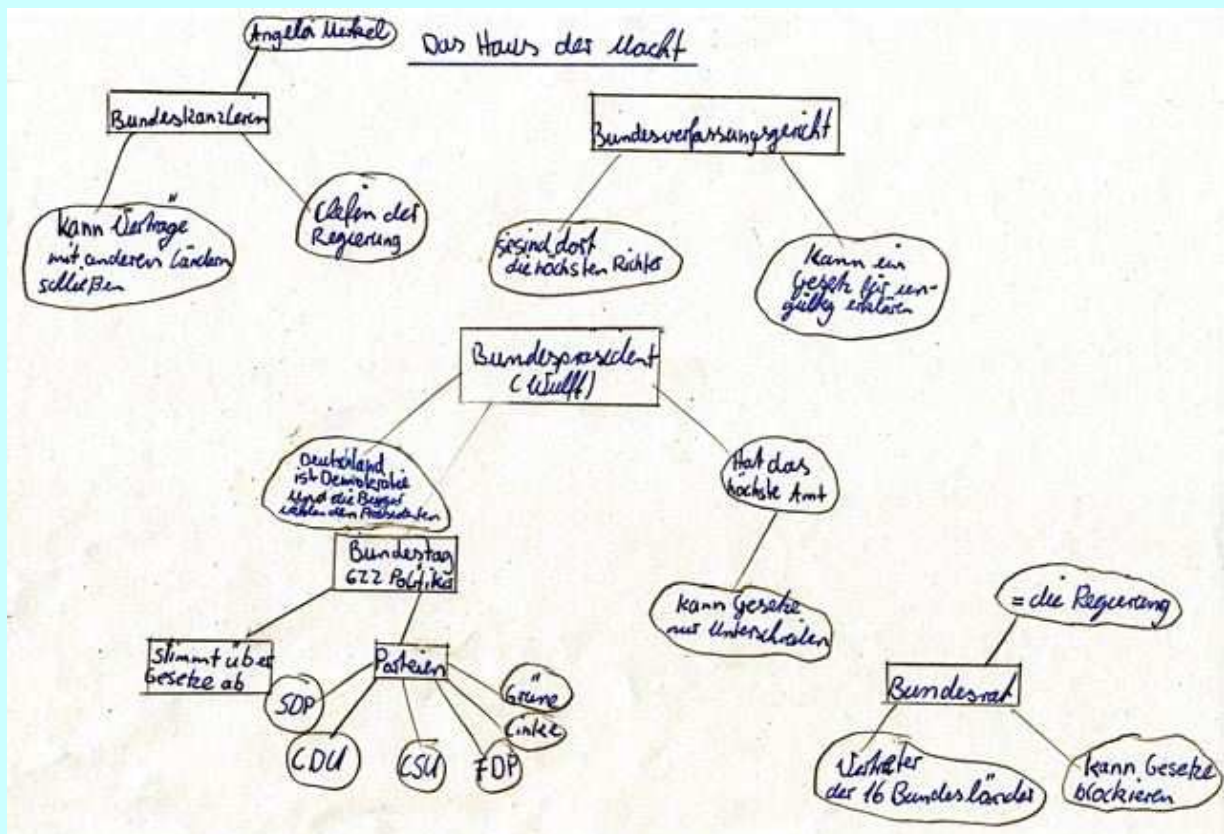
Das Haus der Macht

Angela Merkel

Bundeskanzlerin

Kann Verträge mit anderen Ländern schließen

Chefin der Regierung

Bundesverfassungsgericht

Es sind dort die höchsten Richter

Kann ein Gesetz für ungültig erklären

Bundespräsident (Wulff)

Deutschland ist Demokratie und die Bürger wählen den Präsidenten

Hat das höchste Amt

kann Gesetze nur Unterschreiben

Bundestag 622 Politiker

Stimmt über Gesetze ab

Parteien

SDP

CDU

CSU

FDP

Grüne

Linke

= die Regierung

Bundesrat

Vertreter der 16 Bundesländer

kann Gesetze blockieren